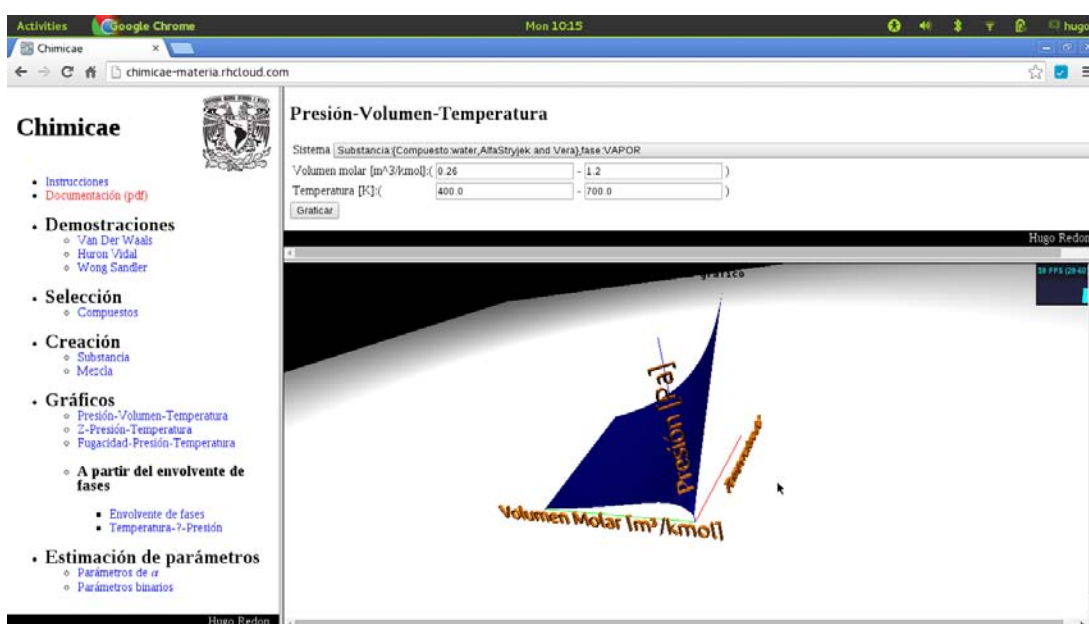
Activities Google Chrome Mon 10:15 hugo

Chimicae ×

chimicae-materia.rhcloud.com

Chimicae

- Instrucciones
- Documentación (pdf)

- Demostraciones
  - Van Der Waals
  - Huron Vidal
  - Wong Sandler

- Selección
  - Compuestos

- Creación
  - Substancia
  - Mezcla

- Gráficos
  - Presión-Volumen-Temperatura
  - Z-Presión-Temperatura
  - Fugacidad-Presión-Temperatura
  - A partir del envolvente de fases
    - Envolvente de fases
    - Temperatura-?-Presión

- Estimación de parámetros
  - Parámetros de $\alpha$
  - Parámetros binarios

Hugo Redon

Presión-Volumen-Temperatura

Sistema Substancia:(Compuesto:water,AlfaStryjek and Vera),fase:VAPOR

Volumen molar [m^3/kmol]:( 0.26 - 1.2 )

Temperatura [K]:( 400.0 - 700.0 )

Graficar

Hugo Redon

grafico

39 FPS (29-60)

Presión [Pa]

Temperatura

Volumen Molar [m³/kmol]